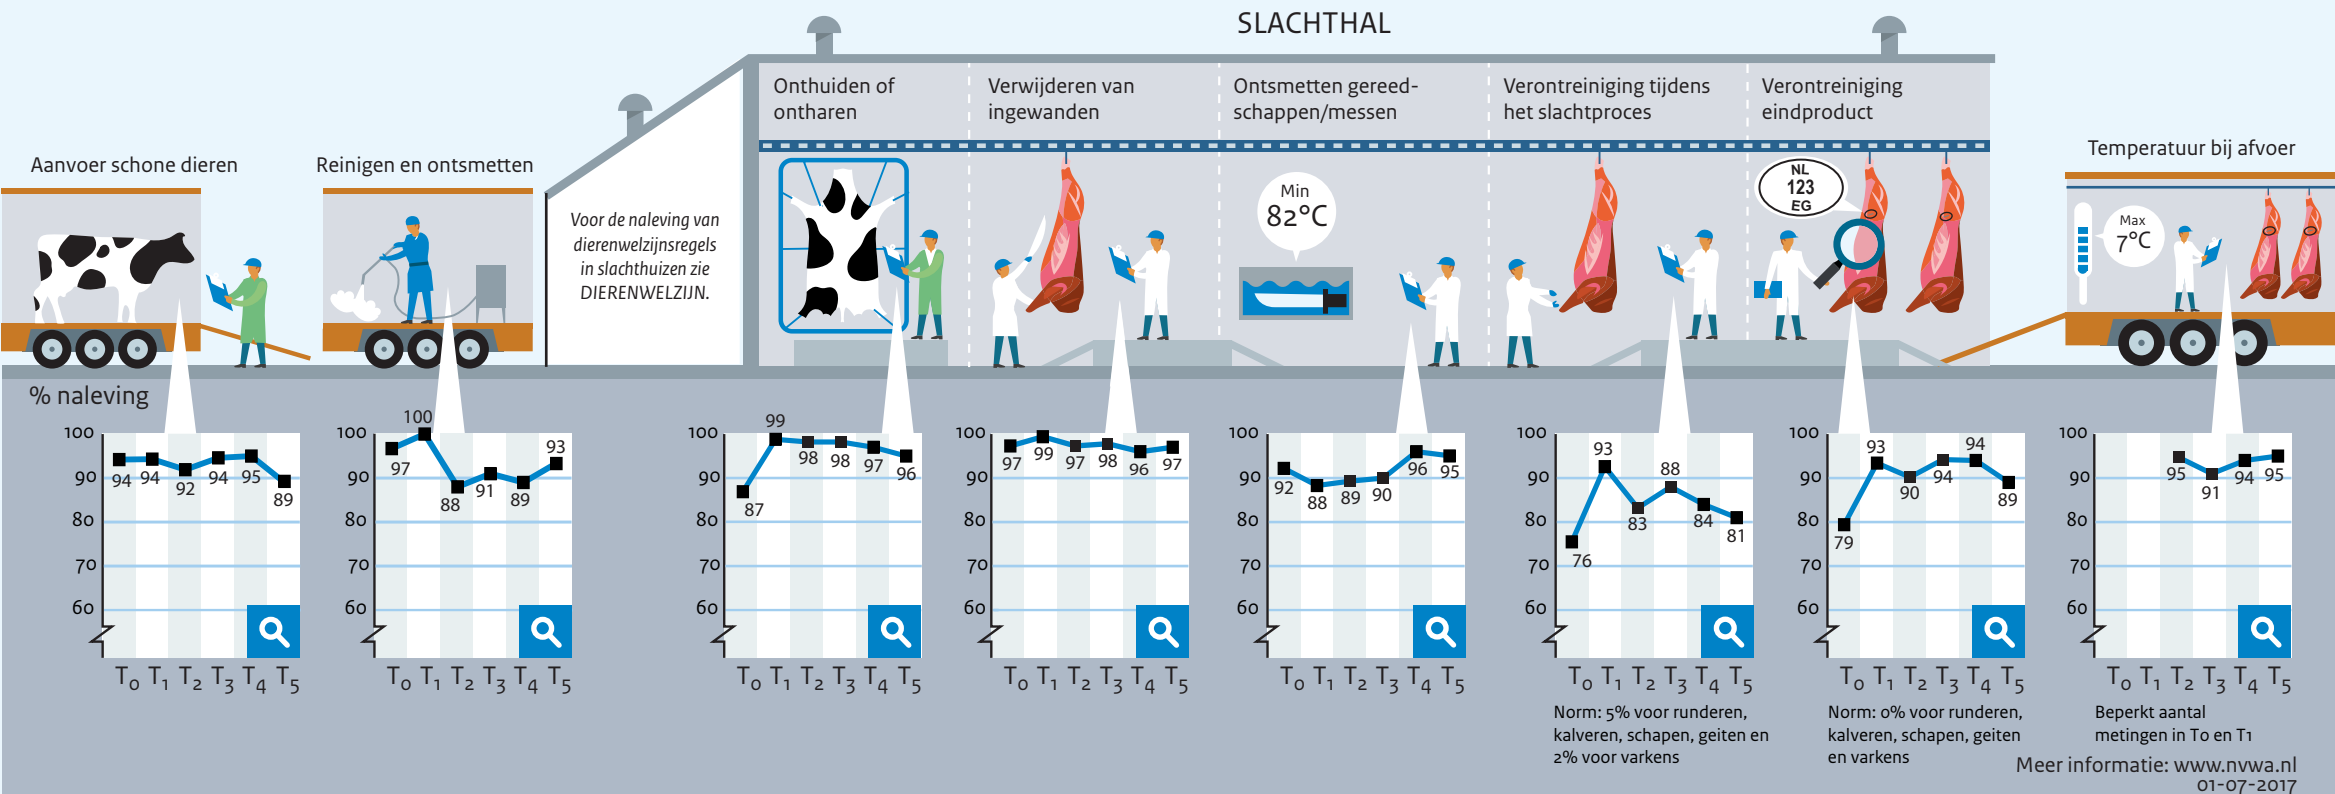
SLACHTHAL

Aanvoer schone dieren

Reinigen en ontsmetten

Voor de naleving van dierenwelzijnsregels in slachthuizen zie DIERENWELZIJN.

Onthuiden of ontharen

Verwijderen van ingewanden

Ontsmetten gereedschappen/messen

Min 82°C

Verontreiniging tijdens het slachtproces

Verontreiniging eindproduct

NL 123 EG

Temperatuur bij afvoer

Max 7°C

% naleving

100 90 80 70 60
94 94 92 94 95 89
$T_0$ $T_1$ $T_2$ $T_3$ $T_4$ $T_5$

100 90 80 70 60
97 100 88 91 89 93
$T_0$ $T_1$ $T_2$ $T_3$ $T_4$ $T_5$

100 90 80 70 60
87 99 98 98 97 96
$T_0$ $T_1$ $T_2$ $T_3$ $T_4$ $T_5$

100 90 80 70 60
97 99 97 98 96 97
$T_0$ $T_1$ $T_2$ $T_3$ $T_4$ $T_5$

100 90 80 70 60
92 88 89 90 96 95
$T_0$ $T_1$ $T_2$ $T_3$ $T_4$ $T_5$

100 90 80 70 60
76 93 83 88 84 81
$T_0$ $T_1$ $T_2$ $T_3$ $T_4$ $T_5$
Norm: 5% voor runderen, kalveren, schapen, geiten en 2% voor varkens

100 90 80 70 60
79 93 90 94 94 89
$T_0$ $T_1$ $T_2$ $T_3$ $T_4$ $T_5$
Norm: 0% voor runderen, kalveren, schapen, geiten en varkens

100 90 80 70 60
95 91 94 95
$T_0$ $T_1$ $T_2$ $T_3$ $T_4$ $T_5$
Beperkt aantal metingen in To en T1

Meer informatie: www.nvwa.nl
01-07-2017